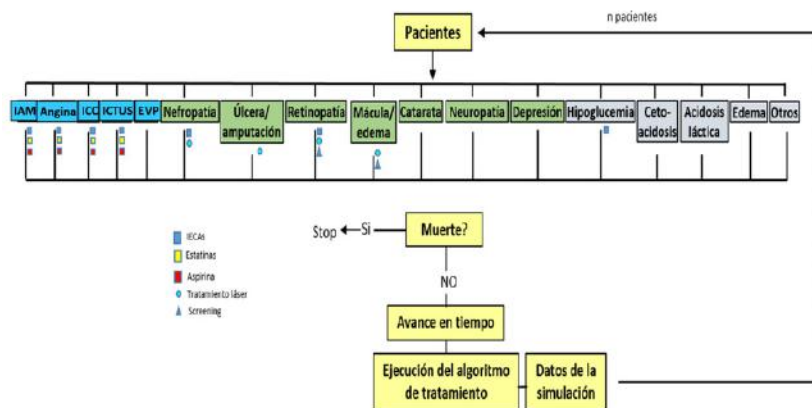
Pacientes

n pacientes

IAM
Angina
ICC
ICTUS
EVP
Nefropatía
Úlcera/ amputación
Retinopatía
Mácula/ edema
Catarata
Neuropatía
Depresión
Hipoglucemia
Ceto- acidosis
Acidosis láctica
Edema
Otros

IECAs
Estatinas
Aspirina
Tratamiento láser
Screening

Stop
Si
Muerte?
NO
Avance en tiempo
Ejecución del algoritmo de tratamiento
Datos de la simulación